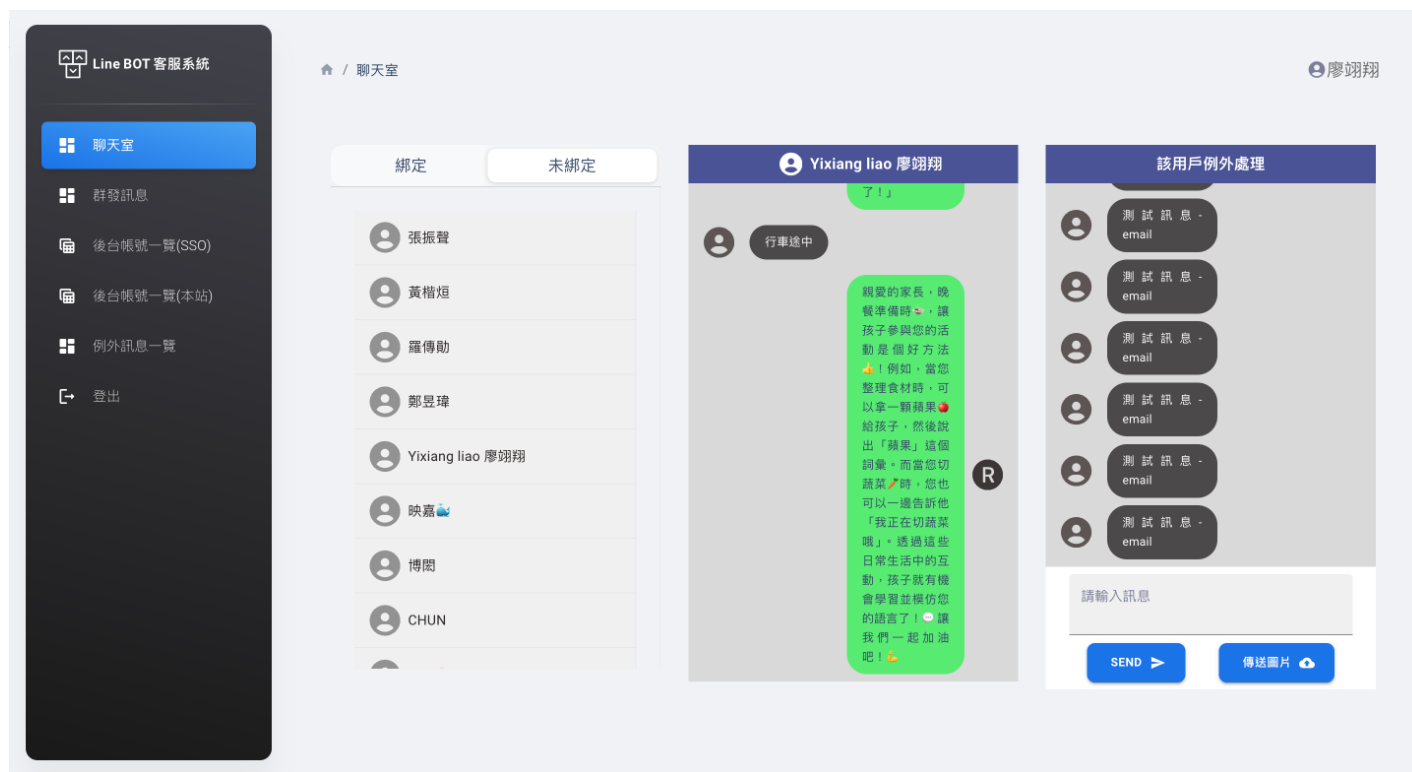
Line BOT 客服系統

聊天室

群發訊息

後台帳號一覽(SSO)

後台帳號一覽(本站)

例外訊息一覽

登出

/ 聊天室

廖翊翔

綁定 | 未綁定

張振聲

黃楷烜

羅傳勛

鄭昱瑋

Yixiang liao 廖翊翔

映嘉🐳

博閎

CHUN

Yixiang liao 廖翊翔

了！」

行車途中

親愛的家長，晚餐準備時🍝，讓孩子參與您的活動是個好方法👍！例如，當您整理食材時，可以拿一顆蘋果🍎給孩子，然後說出「蘋果」這個詞彙。而當您切蔬菜🥕時，您也可以一邊告訴他「我正在切蔬菜哦」。透過這些日常生活中的互動，孩子就有機會學習並模仿您的語言了！💬讓我們一起加油吧！💪

R

該用戶例外處理

測試訊息 - email

測試訊息 - email

測試訊息 - email

測試訊息 - email

測試訊息 - email

測試訊息 - email

請輸入訊息

SEND

傳送圖片